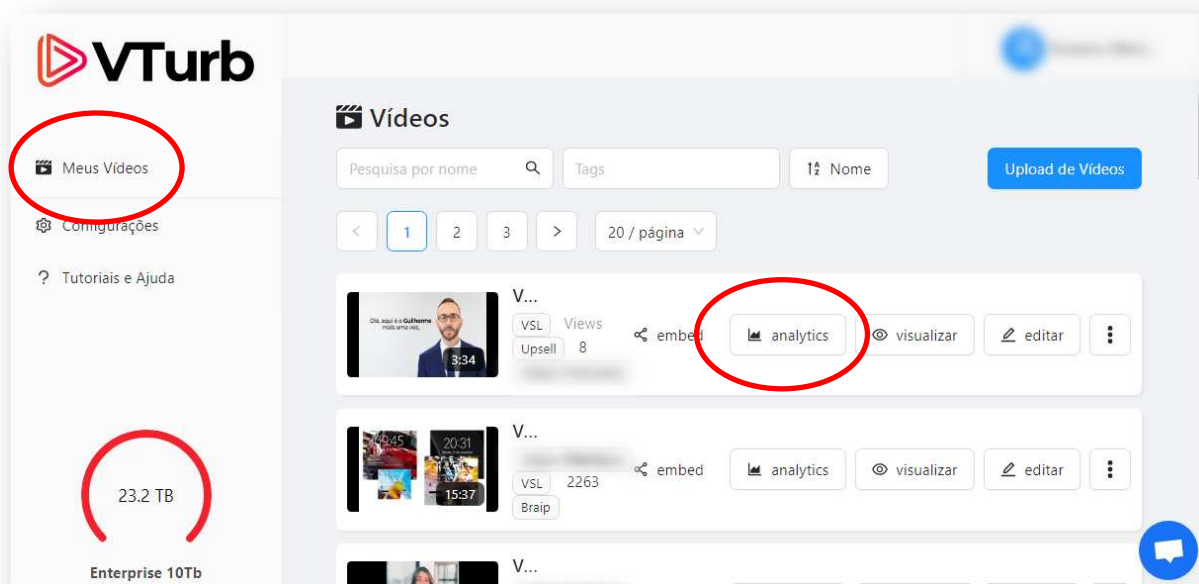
VTurb

Meus Vídeos

Configurações

? Tutoriais e Ajuda

23.2 TB

Enterprise 10Tb

Vídeos

Pesquisa por nome

Tags

Nome

Upload de Vídeos

< 1 2 3 >

20 / página

V...

Olá, aqui é o Guilherme mais uma vez,

3:34

VSL

Upsell

Views

8

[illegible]

embed

analytics

visualizar

editar

V...

20:31

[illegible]

15:37

VSL

Braip

2263

embed

analytics

visualizar

editar

V...